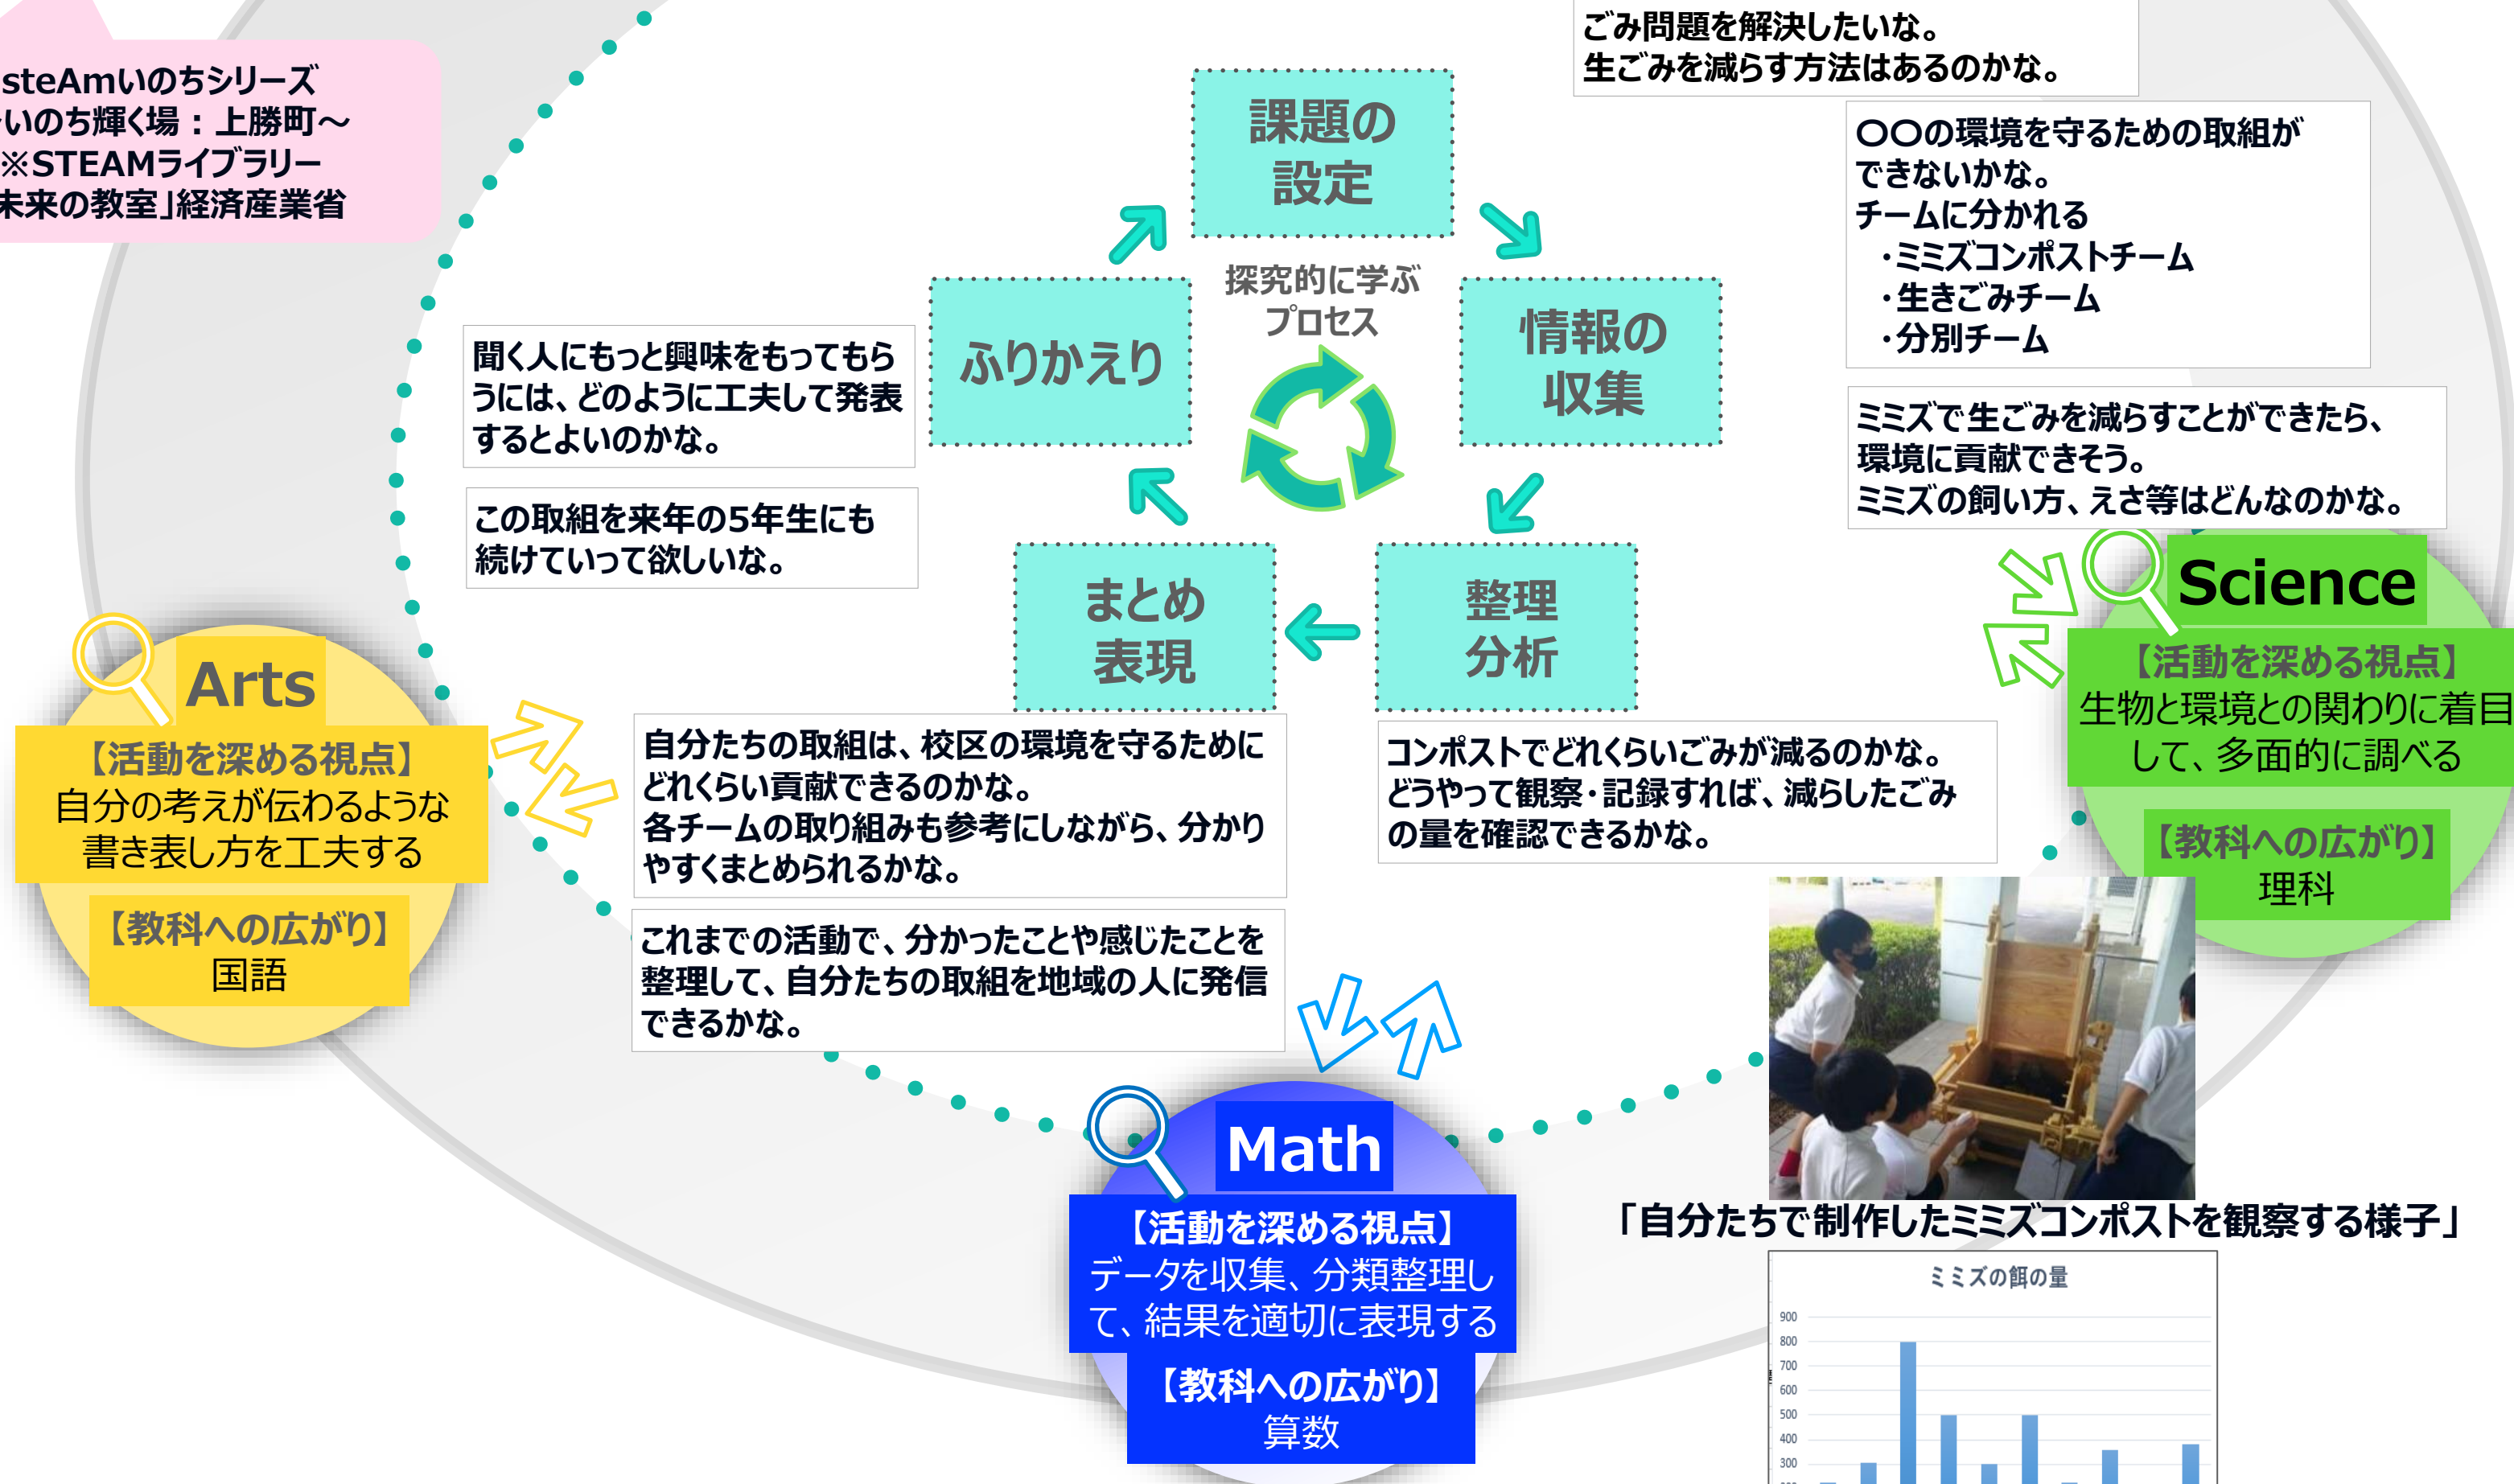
steAmいのちシリーズ
いのち輝く場：上勝町～
※STEAMライブラリー
未来の教室」経済産業省

ごみ問題を解決したいな。
生ごみを減らす方法はあるのかな。

課題の設定

〇〇の環境を守るための取組ができないかな。
チームに分かれる
・ミミズコンポストチーム
・生きごみチーム
・分別チーム

探究的に学ぶプロセス

ふりかえり

情報の収集

聞く人にもっと興味をもってもらうには、どのように工夫して発表するとよいのかな。

ミミズで生ごみを減らすことができたら、環境に貢献できそう。
ミミズの飼い方、えさ等はどんなのかな。

この取組を来年の5年生にも続けていって欲しいな。

まとめ表現

整理分析

Science
【活動を深める視点】
生物と環境との関わりに着目して、多面的に調べる
【教科への広がり】
理科

Arts
【活動を深める視点】
自分の考えが伝わるような書き表し方を工夫する
【教科への広がり】
国語

自分たちの取組は、校区の環境を守るためにどれくらい貢献できるのかな。
各チームの取り組みも参考にしながら、分かりやすくまとめられるかな。

コンポストでどれくらいごみが減るのかな。
どうやって観察・記録すれば、減らしたごみの量を確認できるかな。

これまでの活動で、分かったことや感じたことを整理して、自分たちの取組を地域の人に発信できるかな。

Math
【活動を深める視点】
データを収集、分類整理して、結果を適切に表現する
【教科への広がり】
算数

「自分たちで制作したミミズコンポストを観察する様子」

ミミズの餌の量
900
800
700
600
500
400
300